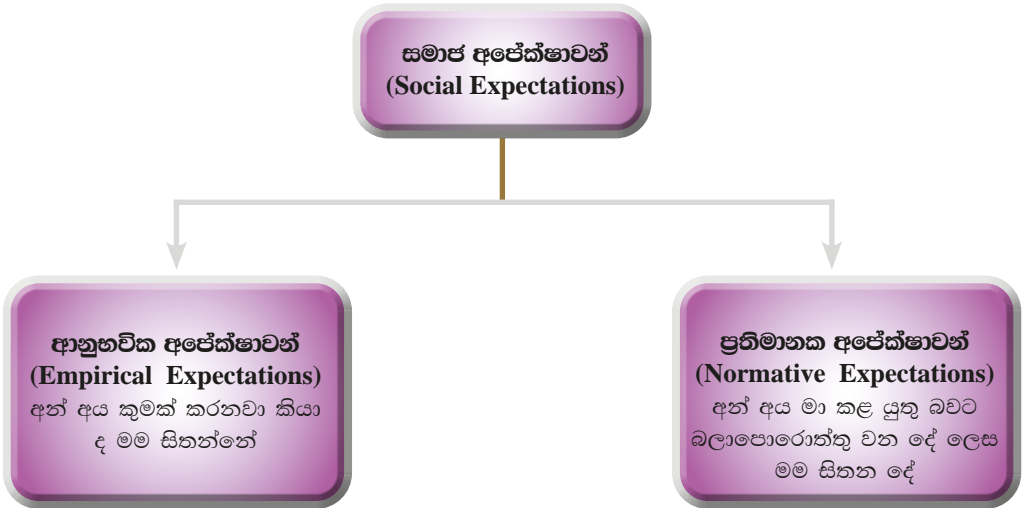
සමාජ අපේක්ෂාවන්
(Social Expectations)

ආනුභවික අපේක්ෂාවන්
(Empirical Expectations)
අන් අය කුමක් කරනවා කියා ද මම සිතන්නේ

ප්‍රතිමානක අපේක්ෂාවන්
(Normative Expectations)
අන් අය මා කළ යුතු බවට බලාපොරොත්තු වන දේ ලෙස මම සිතන දේ